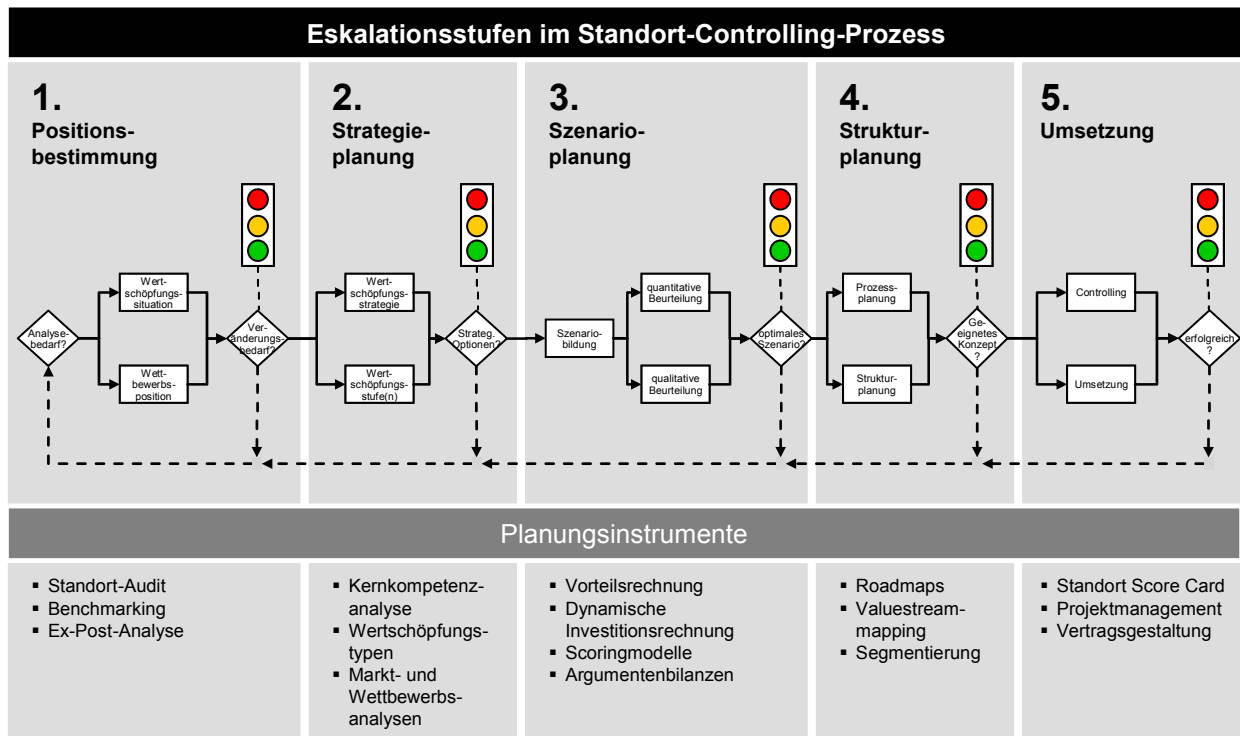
Eskalationsstufen im Standort-Controlling-Prozess

1.
Positionsbestimmung

Analysebedarf?
Wertschöpfungssituation
Wettbewerbsposition
Veränderungsbedarf?

2.
Strategieplanung

Wertschöpfungsstrategie
Wertschöpfungsstufe(n)
Strateg. Optionen?

3.
Szenarioplanung

Szenariobildung
quantitative Beurteilung
qualitative Beurteilung
optimales Szenario?

4.
Strukturplanung

Prozessplanung
Strukturplanung
Geeignetes Konzept?

5.
Umsetzung

Controlling
Umsetzung
erfolgreich?

Planungsinstrumente

▪ Standort-Audit
▪ Benchmarking
▪ Ex-Post-Analyse

▪ Kernkompetenzanalyse
▪ Wertschöpfungstypen
▪ Markt- und Wettbewerbsanalysen

▪ Vorteilsrechnung
▪ Dynamische Investitionsrechnung
▪ Scoringmodelle
▪ Argumentenbilanzen

▪ Roadmaps
▪ Valuestreammapping
▪ Segmentierung

▪ Standort Score Card
▪ Projektmanagement
▪ Vertragsgestaltung